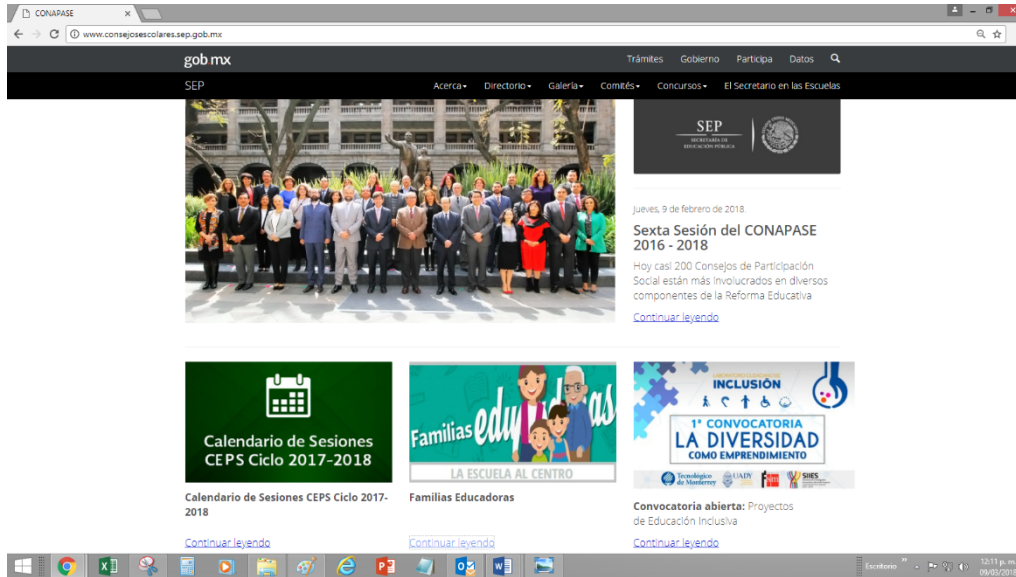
CONAPASE

www.consejosescolares.sep.gob.mx

gob mx

Trámites Gobierno Participa Datos

SEP

Acerca Directorio Galería Comités Concursos El Secretario en las Escuelas

SEP SECRETARÍA DE EDUCACIÓN PÚBLICA

Jueves, 9 de febrero de 2018

Sexta Sesión del CONAPASE 2016 - 2018

Hoy casi 200 Consejos de Participación Social están más involucrados en diversos componentes de la Reforma Educativa

Continuar leyendo

Calendario de Sesiones CEPS Ciclo 2017-2018

Familias educadoras

LA ESCUELA AL CENTRO

INCLUSIÓN

1° CONVOCATORIA LA DIVERSIDAD COMO EMPRENDIMIENTO

Tecnológico de Monterrey UADY SIIES

Calendario de Sesiones CEPS Ciclo 2017-2018

Familias Educadoras

Convocatoria abierta: Proyectos de Educación Inclusiva

Continuar leyendo

Continuar leyendo

Continuar leyendo

Escritorio

12:13 p. m.
09/03/2018